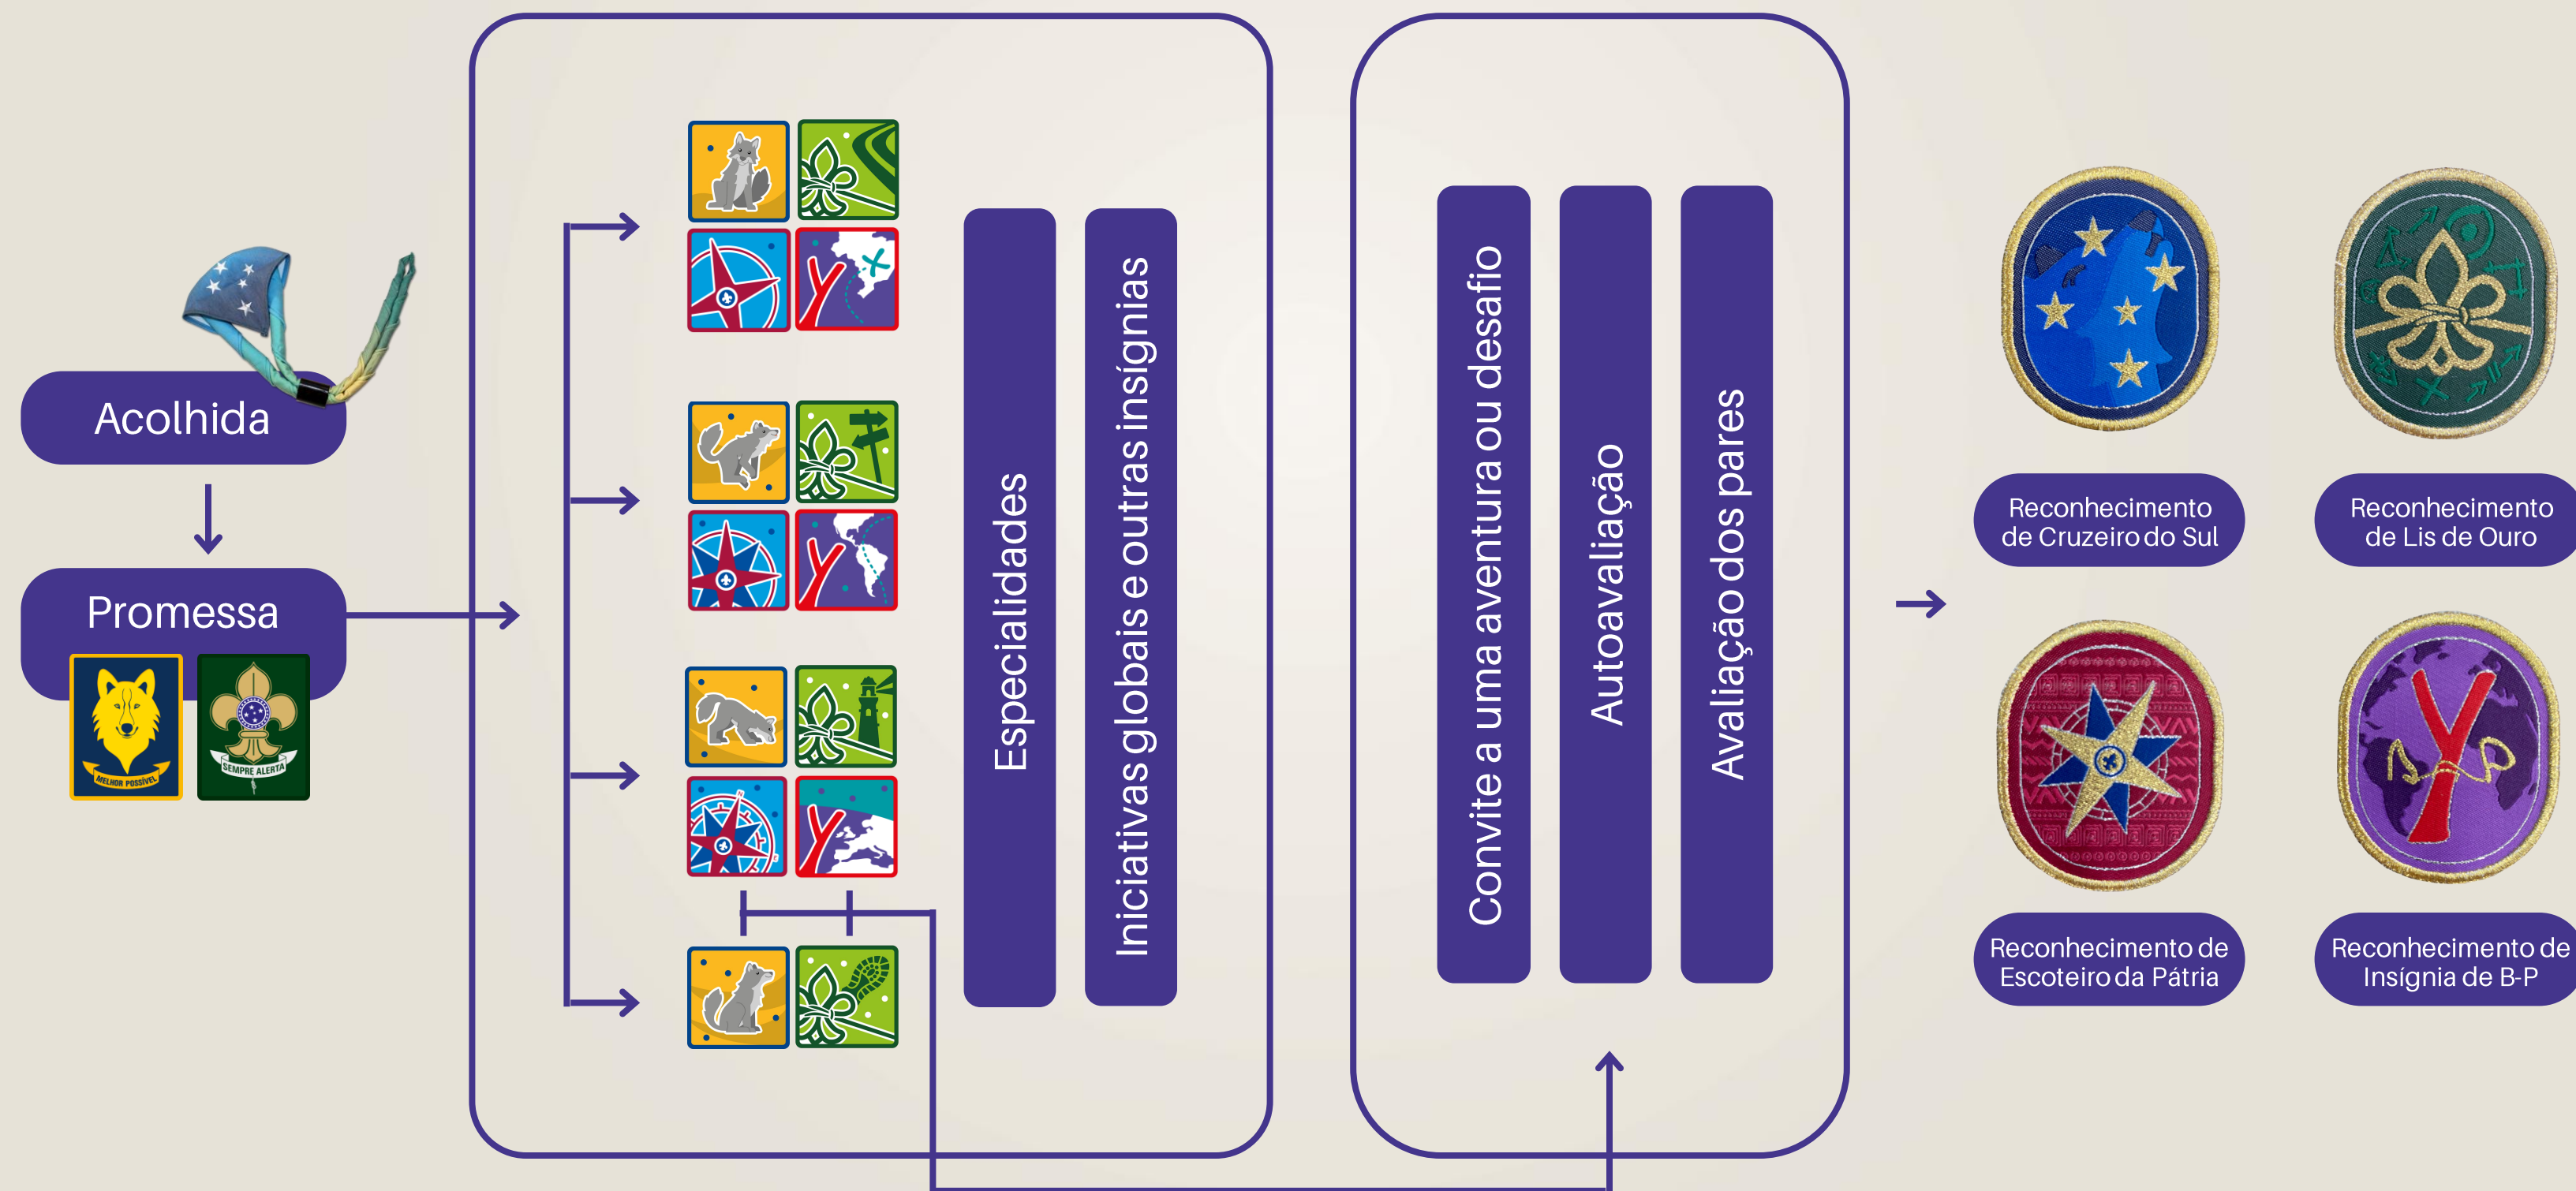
Acolhida

Promessa

MELHOR POSSÍVEL

SEMPRE ALERTA

Especialidades

Iniciativas globais e outras insígnias

Convite a uma aventura ou desafio

Autoavaliação

Avaliação dos pares

Reconhecimento de Cruzeiro do Sul

Reconhecimento de Lis de Ouro

Reconhecimento de Escoteiro da Pátria

Reconhecimento de Insígnia de B-P